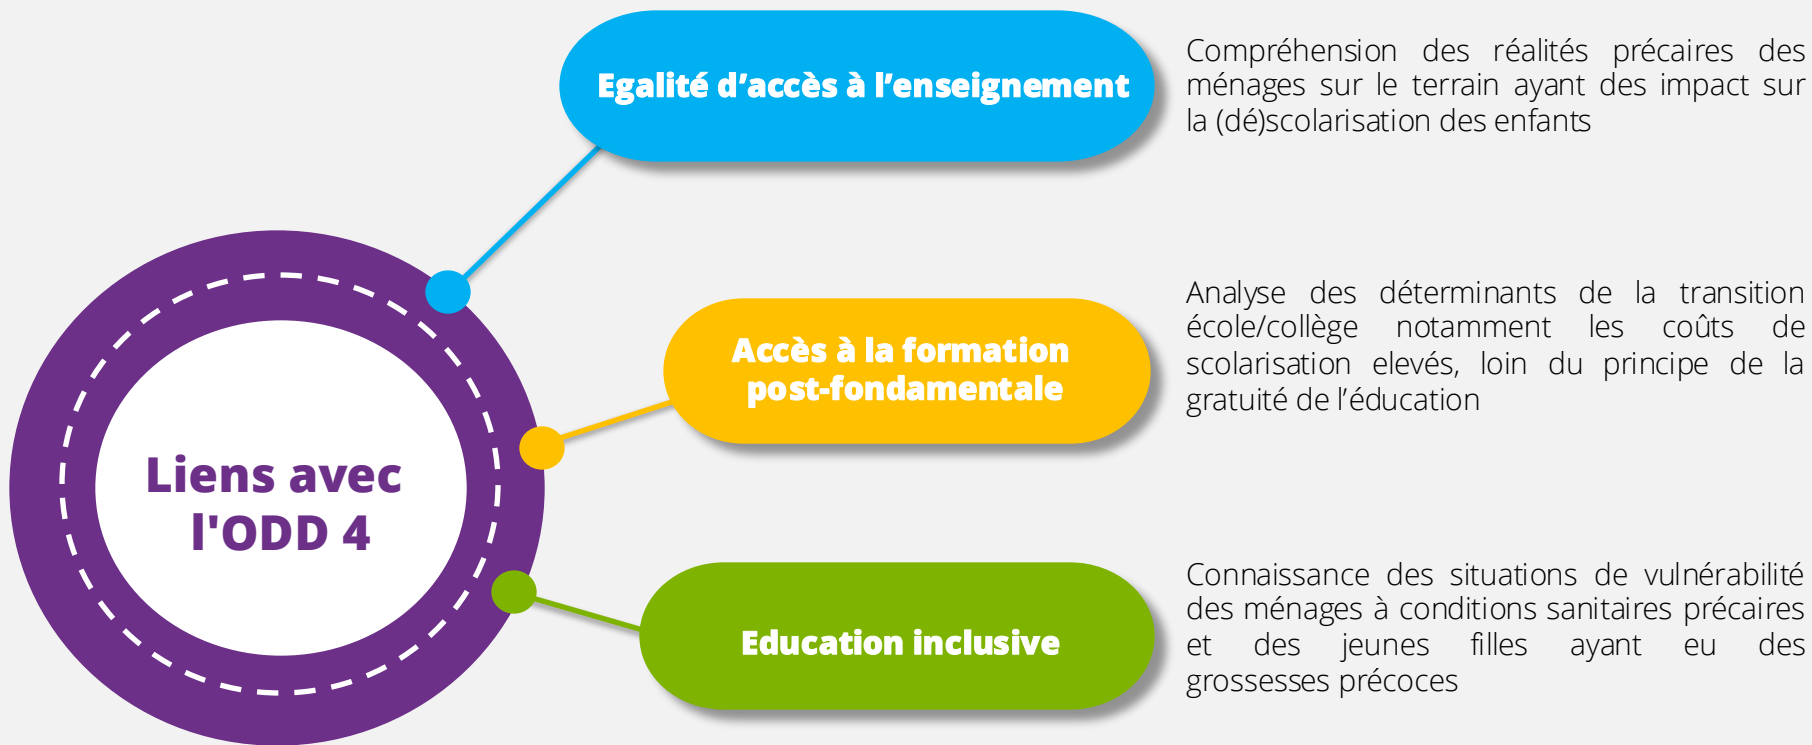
Liens avec l'ODD 4

Egalité d'accès à l'enseignement

Compréhension des réalités précaires des ménages sur le terrain ayant des impact sur la (dé)scolarisation des enfants

Accès à la formation post-fondamentale

Analyse des déterminants de la transition école/collège notamment les coûts de scolarisation elevés, loin du principe de la gratuité de l'éducation

Education inclusive

Connaissance des situations de vulnérabilité des ménages à conditions sanitaires précaires et des jeunes filles ayant eu des grossesses précoces